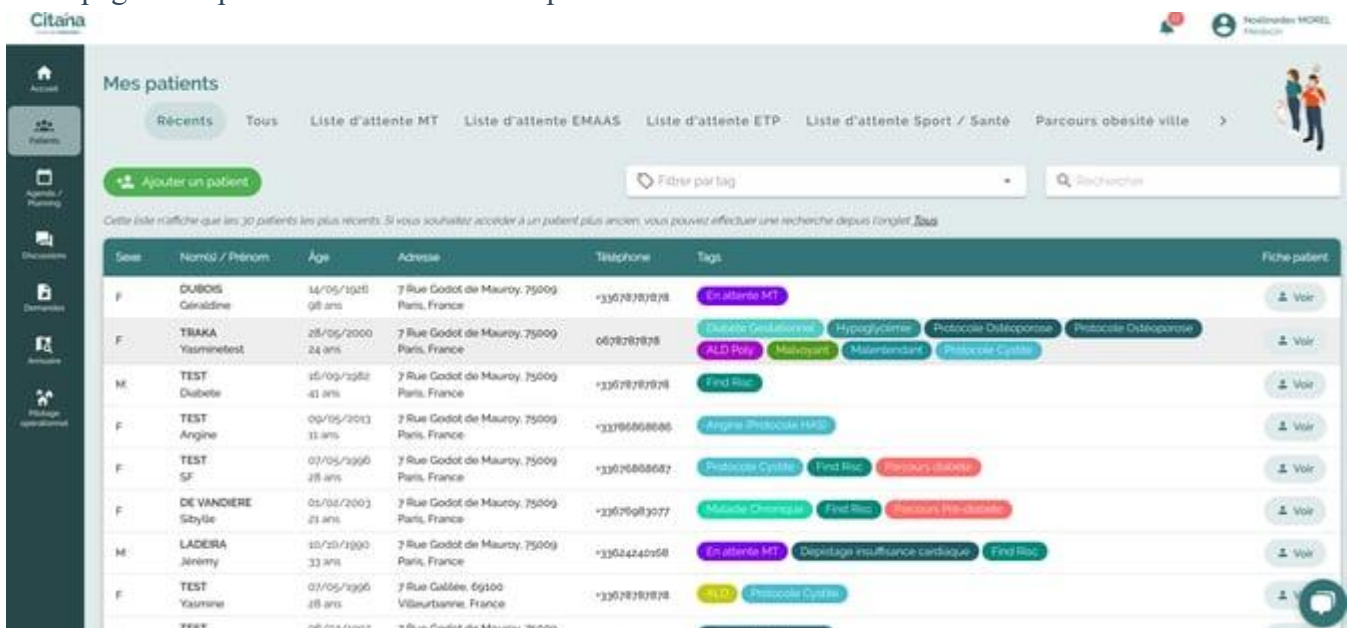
Citana

Noélineclex MOREL
Médecin

Accueil
Patients
Agenda / Planning
Discussions
Demandes
Annuaire
Pilotage opérationnel

Mes patients

Récents Tous Liste d'attente MT Liste d'attente EMAAS Liste d'attente ETP Liste d'attente Sport / Santé Parcours obésité ville >

Ajouter un patient

Filtrer partag

Rechercher

Cette liste n'affiche que les 30 patients les plus récents. Si vous souhaitez accéder à un patient plus ancien, vous pouvez effectuer une recherche depuis l'onglet Tous

| Sexe | Nom(s) / Prénom | Âge | Adresse | Téléphone | Tags | Fiche patient |
|---|---|---|---|---|---|---|
| F | DUBOIS Géraldine | 14/05/1926 98 ans | 7 Rue Godot de Mauroy, 75009 Paris, France | +33678787878 | En attente MT | Voir |
| F | TRAKA Yasminetest | 28/05/2000 24 ans | 7 Rue Godot de Mauroy, 75009 Paris, France | 0678787878 | Diabète Gestationnel, Hypoglycémie, Protocole Ostéoporose, Protocole Ostéoporose, ALD Poly, Malvoyant, Malentendant, Protocole Cystite | Voir |
| M | TEST Diabete | 16/09/1982 41 ans | 7 Rue Godot de Mauroy, 75009 Paris, France | +33678787878 | Find Risc | Voir |
| F | TEST Angine | 09/05/2013 11 ans | 7 Rue Godot de Mauroy, 75009 Paris, France | +33786868686 | Angine (Protocole HAS) | Voir |
| F | TEST SF | 07/05/1996 28 ans | 7 Rue Godot de Mauroy, 75009 Paris, France | +33676868687 | Protocole Cystite, Find Risc, Parcours diabète | Voir |
| F | DE VANDIERE Sibylle | 01/02/2003 21 ans | 7 Rue Godot de Mauroy, 75009 Paris, France | +33676983077 | Maladie Chronique, Find Risc, Parcours Pré-diabète | Voir |
| M | LADEIRA Jérémy | 10/10/1990 33 ans | 7 Rue Godot de Mauroy, 75009 Paris, France | +33624240168 | En attente MT, Dépistage insuffisance cardiaque, Find Risc | Voir |
| F | TEST Yasmine | 07/05/1996 28 ans | 7 Rue Galilée, 69100 Villeurbanne, France | +33678787878 | ALD, Protocole Cystite | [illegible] |